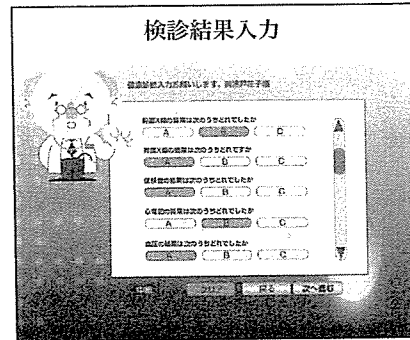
検診結果入力

検診結果入力お願いします。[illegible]

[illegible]の結果は次のうちどれでしたか
A　B　C

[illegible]の結果は次のうちどれでしたか
A　B　C

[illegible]の結果は次のうちどれでしたか
A　B　C

心電図の結果は次のうちどれでしたか
A　B　C

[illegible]の結果は次のうちどれでしたか
A　B　C

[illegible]　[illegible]　戻る　次へ進む